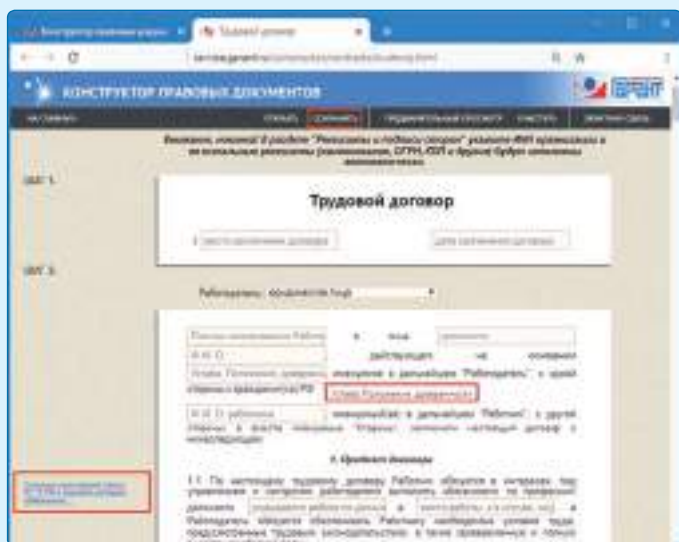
Конструктор правовых документов

КОНСТРУКТОР ПРАВОВЫХ ДОКУМЕНТОВ

ГАРАНТ

СОХРАНИТЬ

ШАГ 1

Трудовой договор

ШАГ 2

Работодатель

1. Предмет договора

1.1. По настоящему трудовому договору Работник обязуется в интересах, под управлением и контролем Работодателя выполнять обязанности по профессии

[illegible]